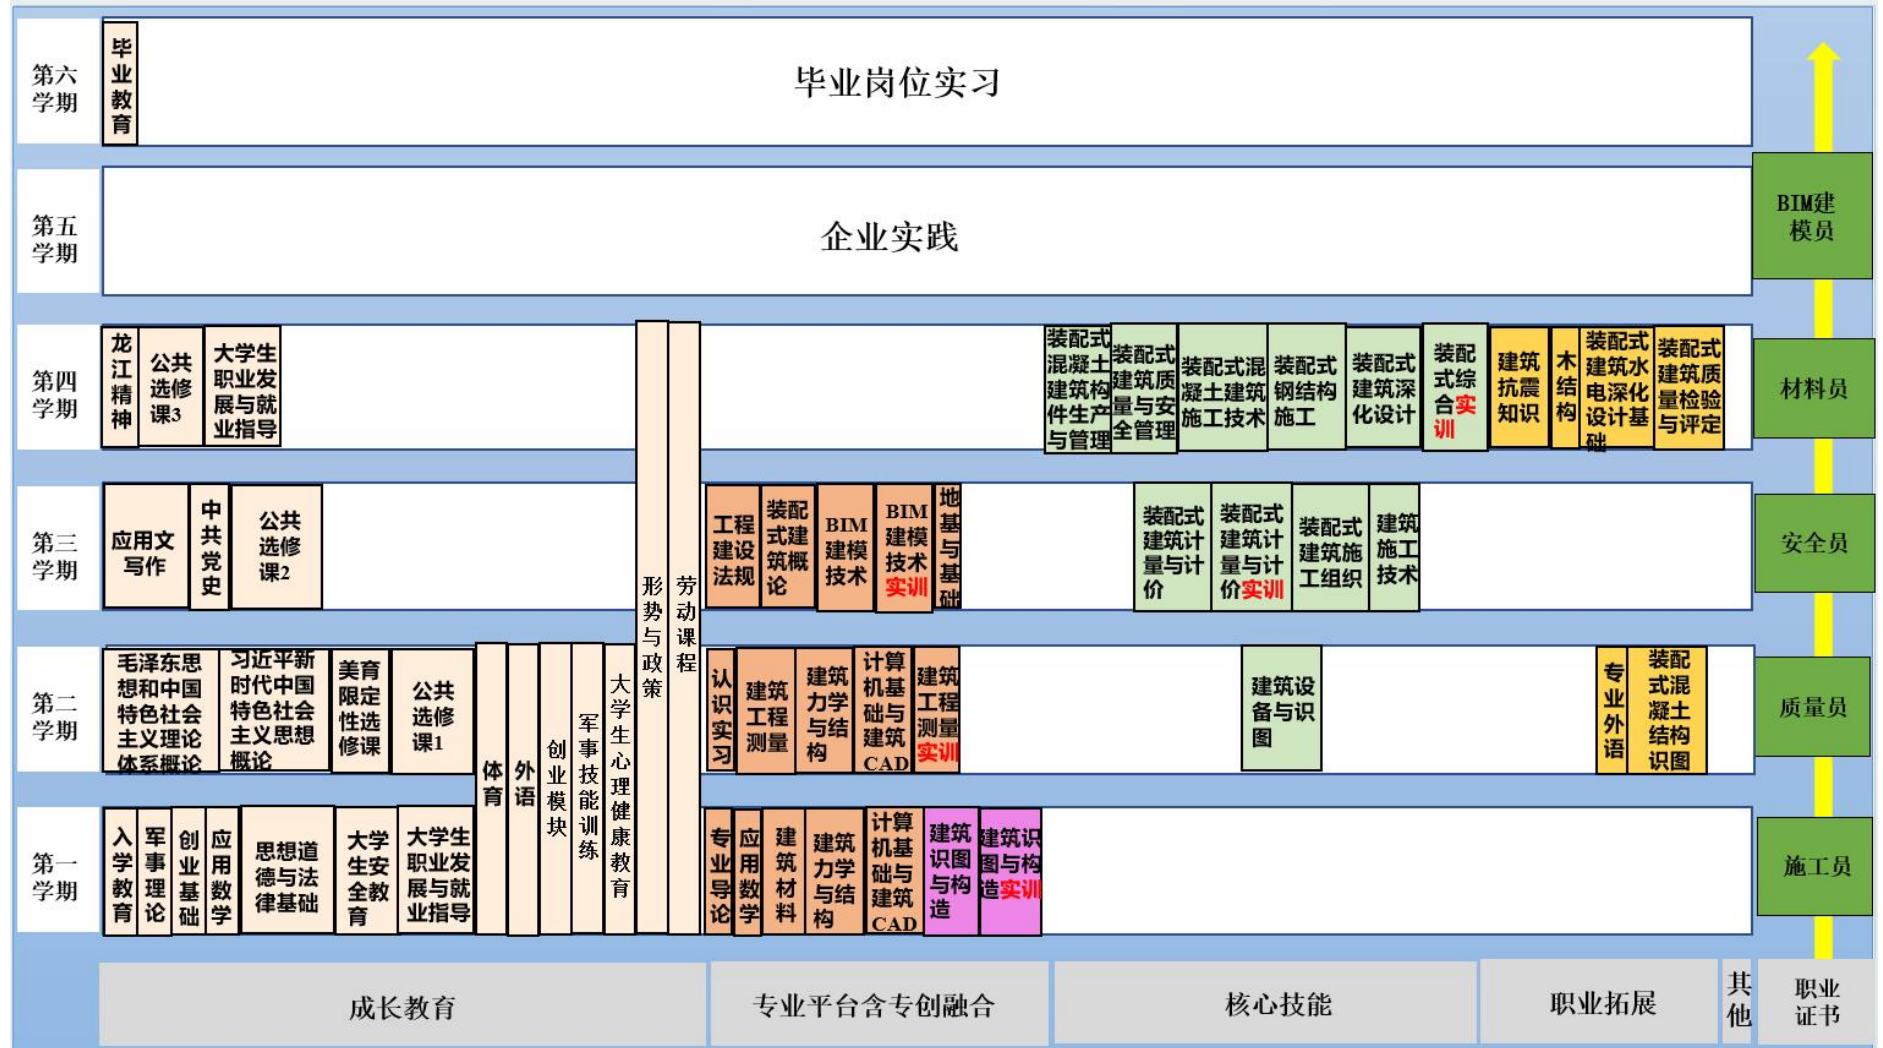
第六学期
毕业教育
毕业岗位实习

第五学期
企业实践

第四学期
龙江精神
公共选修课3
大学生职业发展与就业指导
装配式混凝土建筑构件生产与管理
装配式建筑质量与安全管理
装配式混凝土建筑施工技术
装配式钢结构施工
装配式建筑深化设计
装配式综合实训
建筑抗震知识
木结构
装配式建筑水电深化设计基础
装配式建筑质量检验与评定

第三学期
应用文写作
中共党史
公共选修课2
工程建设法规
装配式建筑概论
BIM建模技术
BIM建模技术实训
地基与基础
装配式建筑计量与计价
装配式建筑计量与计价实训
装配式建筑施工组织
建筑施工技术

形势与政策
劳动课程

第二学期
毛泽东思想和中国特色社会主义理论体系概论
习近平新时代中国特色社会主义思想概论
美育限定性选修课
公共选修课1
体育
外语
创业模块
军事技能训练
大学生心理健康教育
认识实习
建筑工程测量
建筑力学与结构
计算机基础与建筑CAD
建筑工程测量实训
建筑设备与识图
专业外语
装配式混凝土结构识图

第一学期
入学教育
军事理论
创业基础
应用数学
思想道德与法律基础
大学生安全教育
大学生职业发展与就业指导
专业导论
应用数学
建筑材料
建筑力学与结构
计算机基础与建筑CAD
建筑识图与构造
建筑识图与构造实训

BIM建模员
材料员
安全员
质量员
施工员

成长教育
专业平台含专创融合
核心技能
职业拓展
其他
职业证书